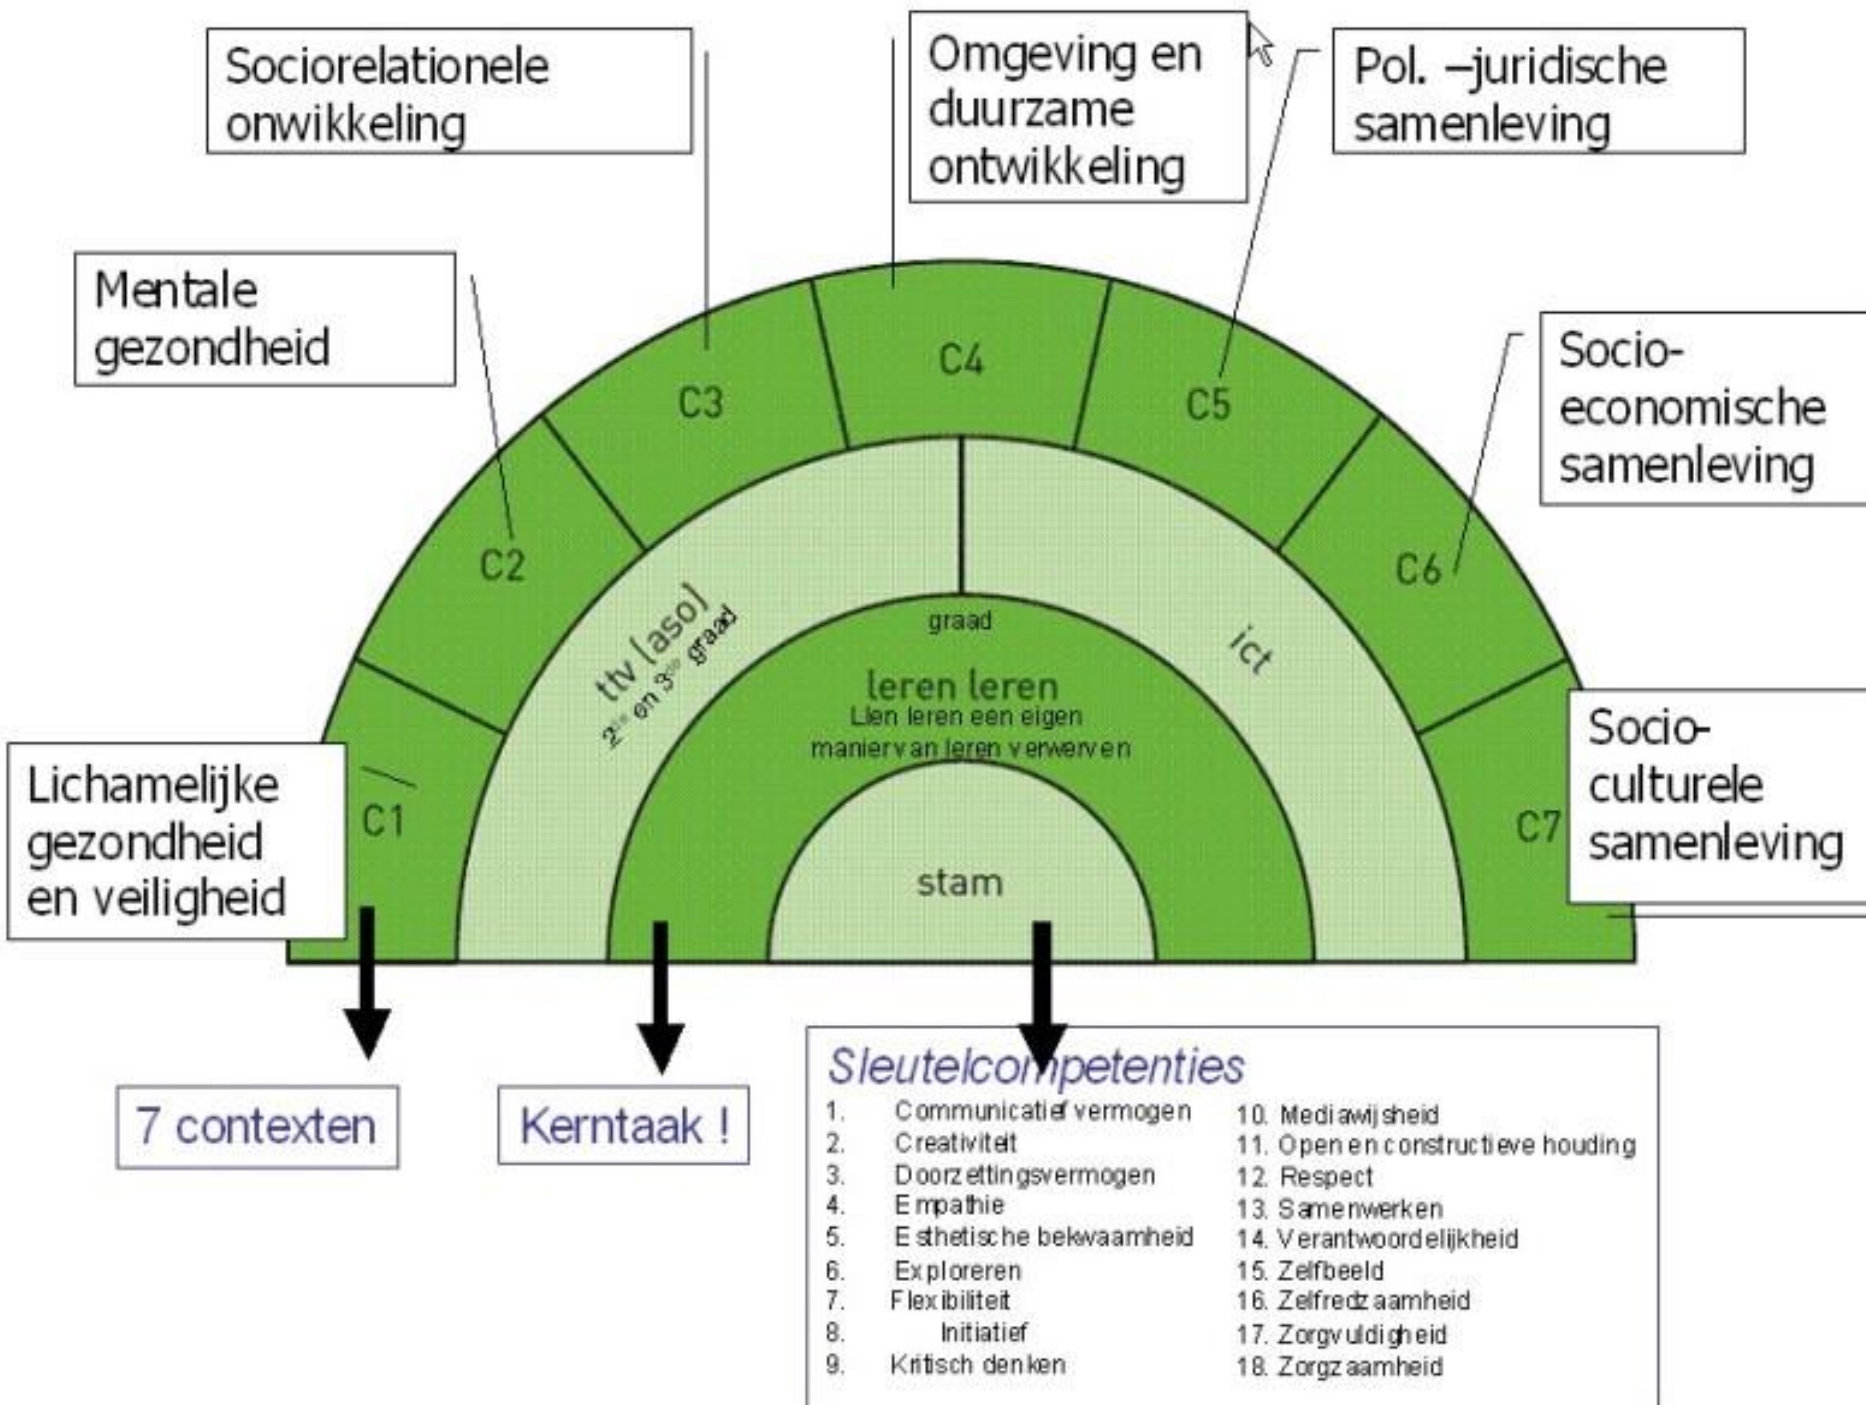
Sociorelationele onwikkeling

Omgeving en duurzame ontwikkeling

Pol. –juridische samenleving

Mentale gezondheid

Socio-economische samenleving

C1

C2

C3

C4

C5

C6

C7

ttv (aso)
$2^{de}$ en $3^{de}$ graad

graad

ict

leren leren
Llen leren een eigen manier van leren verwerven

stam

Lichamelijke gezondheid en veiligheid

Socio-culturele samenleving

7 contexten

Kerntaak !

Sleutelcompetenties
1. Communicatief vermogen
2. Creativiteit
3. Doorzettingsvermogen
4. Empathie
5. Esthetische bekwaamheid
6. Exploreren
7. Flexibiliteit
8. Initiatief
9. Kritisch denken
10. Mediawijsheid
11. Open en constructieve houding
12. Respect
13. Samenwerken
14. Verantwoordelijkheid
15. Zelfbeeld
16. Zelfredzaamheid
17. Zorgvuldigheid
18. Zorgzaamheid